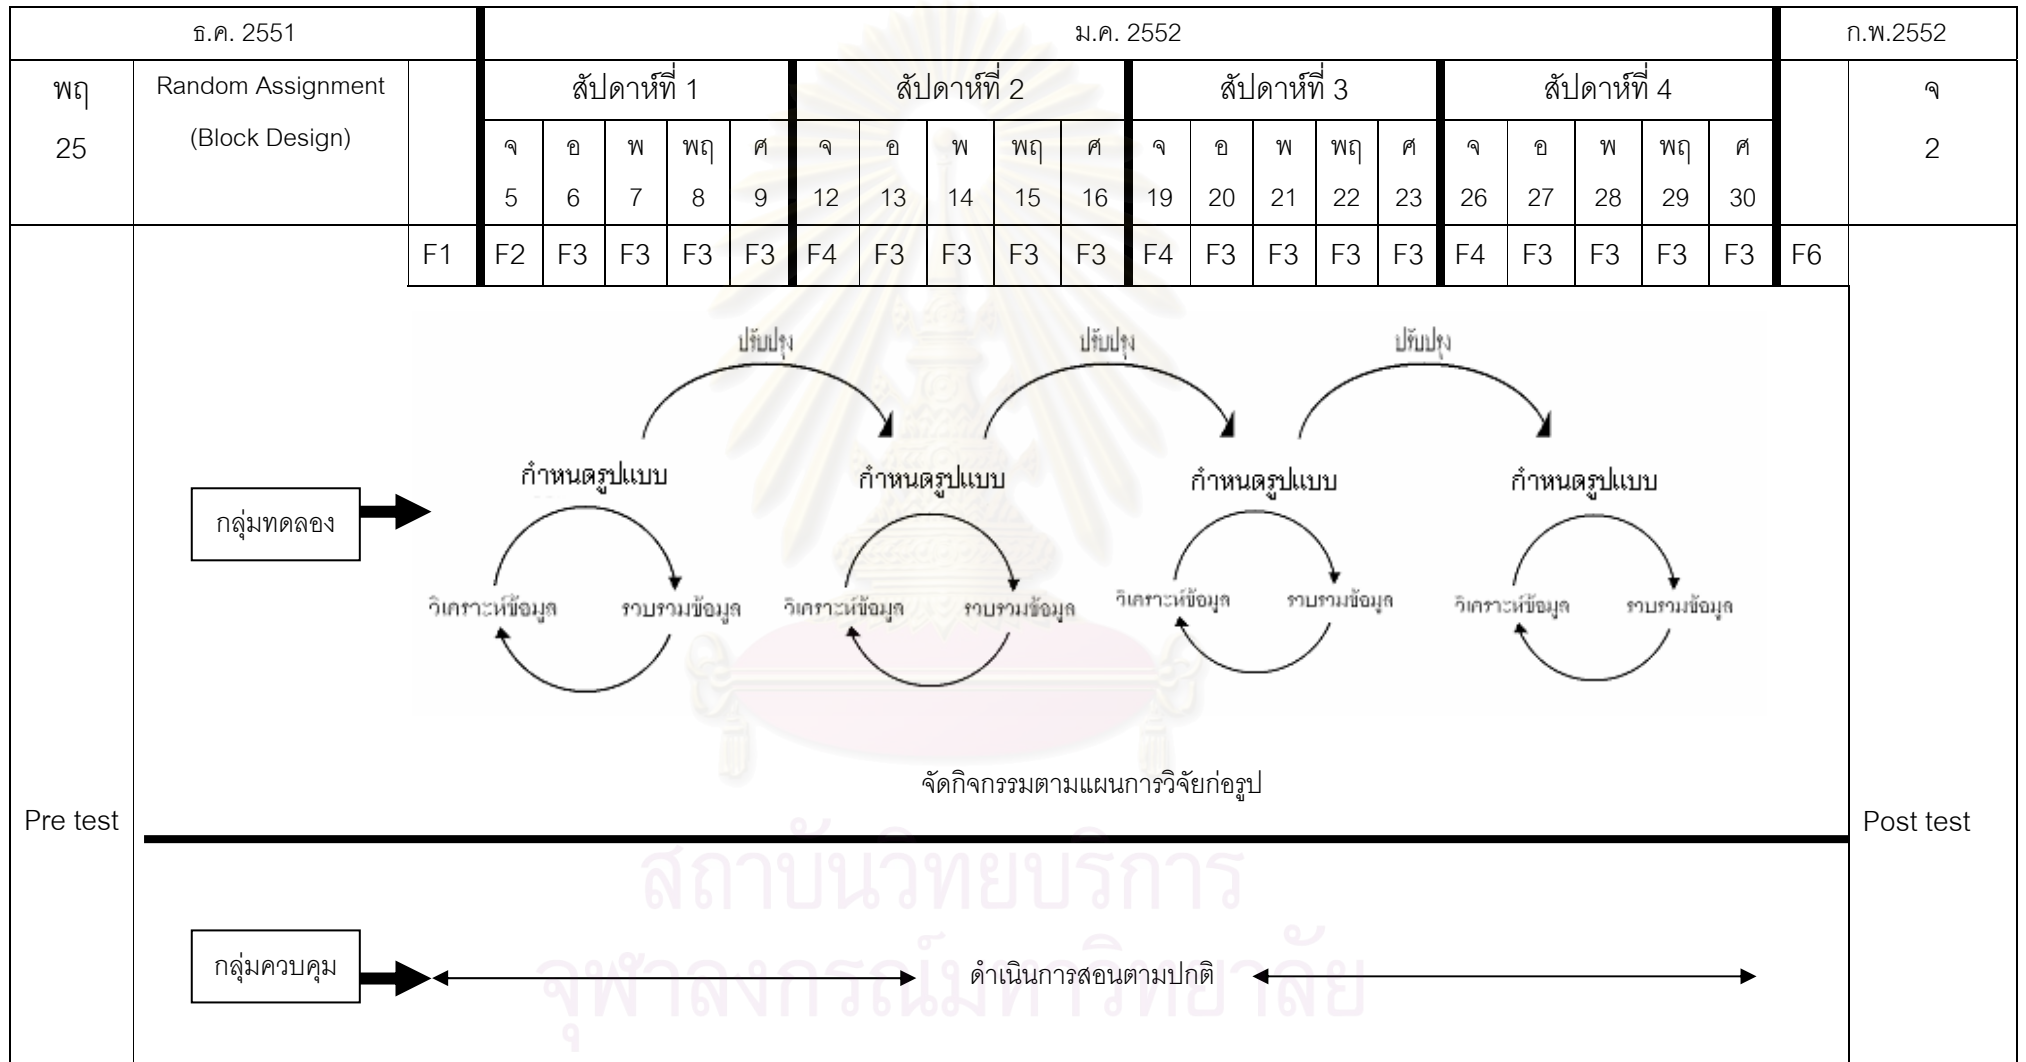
| ธ.ค. 2551 | | | ม.ค. 2552 | | | | | | | | | | | | | | | | | | | | | ก.พ.2552 |
|---|---|---|---|---|---|---|---|---|---|---|---|---|---|---|---|---|---|---|---|---|---|---|---|---|
| พฤ 25 | Random Assignment (Block Design) | | สัปดาห์ที่ 1 | | | | | สัปดาห์ที่ 2 | | | | | สัปดาห์ที่ 3 | | | | | สัปดาห์ที่ 4 | | | | | | จ 2 |
| | | | จ 5 | อ 6 | พ 7 | พฤ 8 | ศ 9 | จ 12 | อ 13 | พ 14 | พฤ 15 | ศ 16 | จ 19 | อ 20 | พ 21 | พฤ 22 | ศ 23 | จ 26 | อ 27 | พ 28 | พฤ 29 | ศ 30 | | |
| | | F1 | F2 | F3 | F3 | F3 | F3 | F4 | F3 | F3 | F3 | F3 | F4 | F3 | F3 | F3 | F3 | F4 | F3 | F3 | F3 | F3 | F6 | |

ปรับปรุง ปรับปรุง ปรับปรุง

กลุ่มทดลอง

กำหนดรูปแบบ
วิเคราะห์ข้อมูล รวบรวมข้อมูล

กำหนดรูปแบบ
วิเคราะห์ข้อมูล รวบรวมข้อมูล

กำหนดรูปแบบ
วิเคราะห์ข้อมูล รวบรวมข้อมูล

กำหนดรูปแบบ
วิเคราะห์ข้อมูล รวบรวมข้อมูล

จัดกิจกรรมตามแผนการวิจัยก่อรูป

Pre test

Post test

กลุ่มควบคุม

ดำเนินการสอนตามปกติ

สถาบันวิทยบริการ
จุฬาลงกรณ์มหาวิทยาลัย